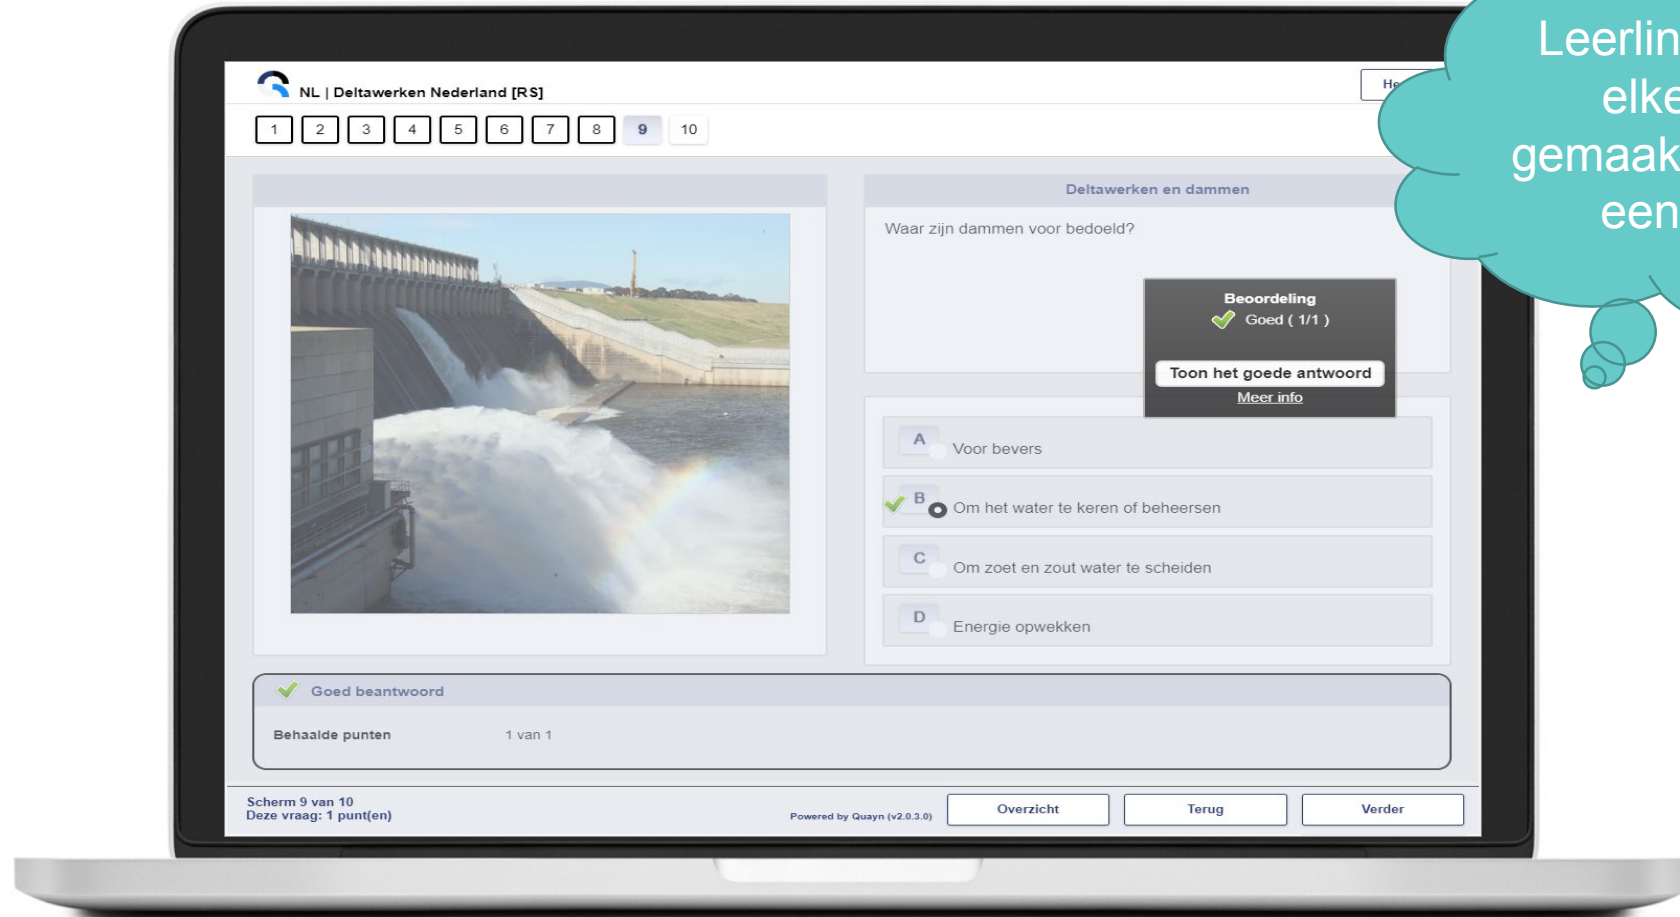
Leerlin
elke
gemaak
een

NL | Deltawerken Nederland [RS]

He

1 2 3 4 5 6 7 8 9 10

Deltawerken en dammen

Waar zijn dammen voor bedoeld?

Beoordeling
Goed ( 1/1 )

Toon het goede antwoord
Meer info

A Voor bevers

B Om het water te keren of beheersen

C Om zoet en zout water te scheiden

D Energie opwekken

Goed beantwoord

Behaalde punten 1 van 1

Scherm 9 van 10
Deze vraag: 1 punt(en)

Powered by Quayn (v2.0.3.0)

Overzicht Terug Verder